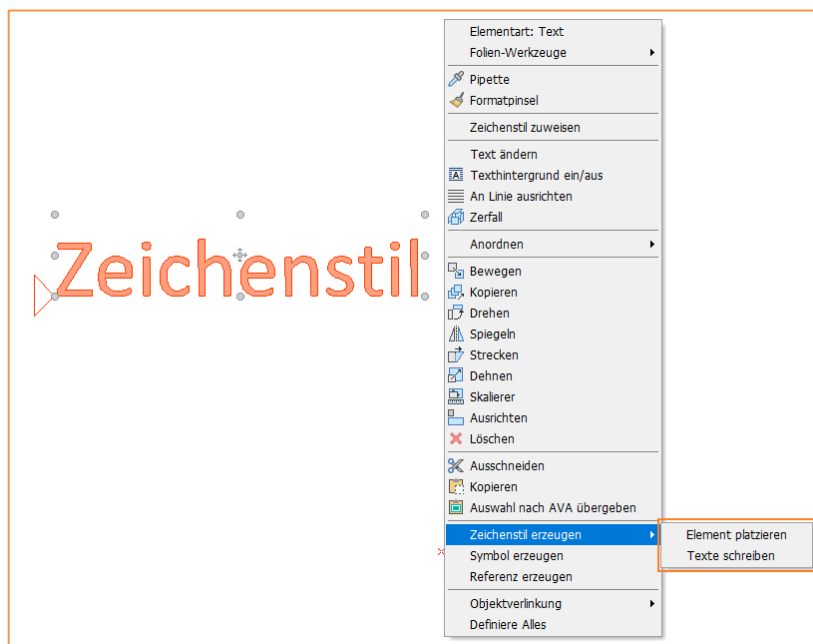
Zeichenstil

Elementart: Text
Folien-Werkzeuge
Pipette
Formatpinsel
Zeichenstil zuweisen
Text ändern
Texthintergrund ein/aus
An Linie ausrichten
Zerfall
Anordnen
Bewegen
Kopieren
Drehen
Spiegeln
Strecken
Dehnen
Skalierer
Ausrichten
Löschen
Ausschneiden
Kopieren
Auswahl nach AVA übergeben
Zeichenstil erzeugen
Symbol erzeugen
Referenz erzeugen
Objektverlinkung
Definiere Alles

Element platzieren
Texte schreiben